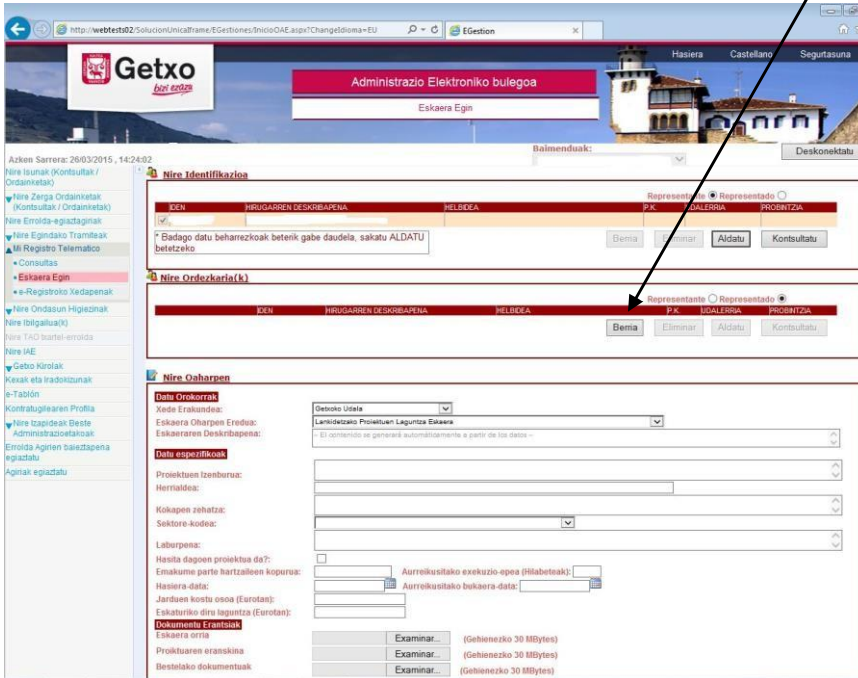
http://webtests02/SolucionUnicaframe/EGestiones/InicioOAE.aspx?ChangeIdioma=EU
EGestion

Getxo
bizi ezazu

Hasiera Castellano Segurtasuna

Administrazio Elektroniko bulegoa
Eskaera Egin

Azken Sarrera: 26/03/2015 , 14:24:02
Baimenduak:
Deskonektatu

Nire Isunak (Kontsultak / Ordainketak)
Nire Zerga Ordainketak (Kontsultak / Ordainketak)
Nire Erroida-egiaztagiriak
Nire Egindako Tramiteak
Mi Registro Telematico
• Consultas
• Eskaera Egin
• e-Registroko Xedapenak
Nire Ondasun Higiezinak
Nire Ibilgailua(k)
Nire TAO txartel-erroida
Nire IAE
Getxo Kirolak
Kexak eta Iradokizunak
e-Tablón
Kontratugilearen Profila
Nire Izapideak Beste Administrazioetakoak
Erroida Agirien baliozpena egiaztatu
Agiriak egiaztatu

Nire Identifikazioa
Representante Representado

| IDEN | HIRUGARREN DESKRIBAPENA | HELBIDEA | P.K. | UDALERRIA | PROBINTZIA |
|---|---|---|---|---|---|

* Badago datu beharrezkoak beterik gabe daudela, sakatu ALDATU betetzeko
Berria Eliminar Aldatu Kontsultatu

Nire Ordezkaria(k)
Representante Representado

| IDEN | HIRUGARREN DESKRIBAPENA | HELBIDEA | P.K. | UDALERRIA | PROBINTZIA |
|---|---|---|---|---|---|

Berria Eliminar Aldatu Kontsultatu

Nire Oaharpen
Datu Orokorrak
Xede Erakundea: Getxoko Udala
Eskaera Oharpen Eredua: Lankidetzako Proiektuen Laguntza Eskaera
Eskaeraren Deskribapena: -- El contenido se generará automáticamente a partir de los datos --
Datu espezifikoak
Proiektuen Izenburua:
Herrialdea:
Kokapen zehatza:
Sektore-kodea:
Laburpena:
Hasita dagoen proiektua da?:
Emakume parte hartzaileen kopurua:
Aurreikusitako exekuzio-epea (Hilabeteak):
Hasiera-data:
Aurreikusitako bukaera-data:
Jarduen kostu osoa (Eurotan):
Eskaturiko diru laguntza (Eurotan):
Dokumentu Erantsiak
Eskaera orria Examinar... (Gehienezko 30 MBytes)
Proiktuaren eranskina Examinar... (Gehienezko 30 MBytes)
Bestelako dokumentuak Examinar... (Gehienezko 30 MBytes)